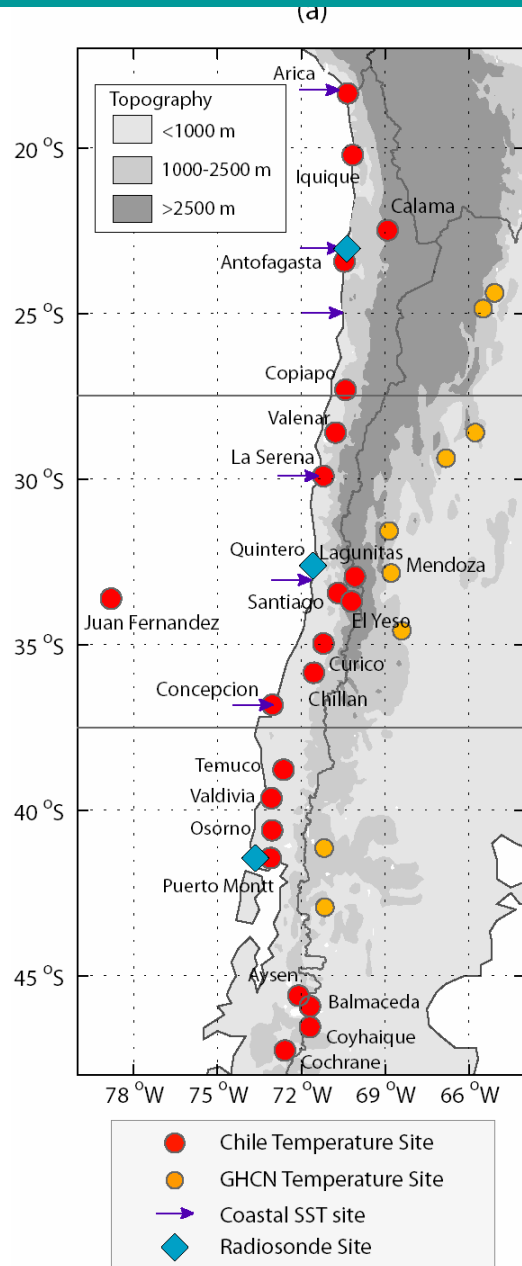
(a)

Topography
<1000 m
1000-2500 m
>2500 m

Arica
Iquique
Calama
Antofagasta
Copiapo
Valenar
La Serena
Quintero
Lagunitas
Mendoza
Santiago
El Yeso
Juan Fernandez
Curico
Concepcion
Chillan
Temuco
Valdivia
Osorno
Puerto Montt
Aysen
Balmaceda
Coyhaique
Cochrane

$20\,^{o}S$
$25\,^{o}S$
$30\,^{o}S$
$35\,^{o}S$
$40\,^{o}S$
$45\,^{o}S$

$78\,^{o}W$
$75\,^{o}W$
$72\,^{o}W$
$69\,^{o}W$
$66\,^{o}W$

Chile Temperature Site
GHCN Temperature Site
Coastal SST site
Radiosonde Site